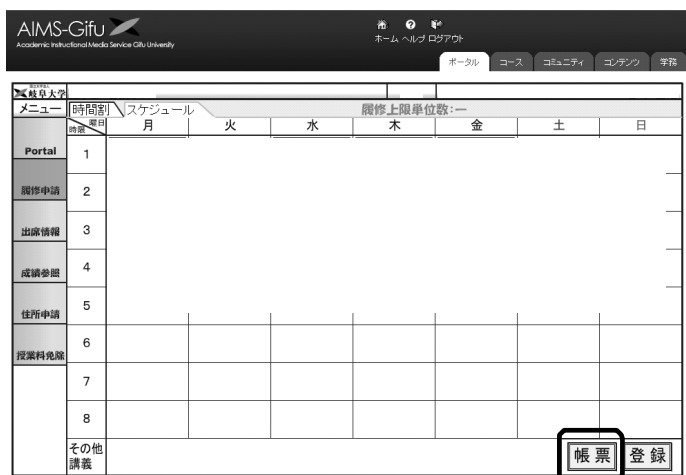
AIMS-Gifu
Academic Instructional Media Service Gifu University

ホーム ヘルプ ログアウト

ポータル コース コミュニティ コンテンツ 学務

岐阜大学

メニュー 時間割 スケジュール 履修上限単位数:ー

| 時限 \ 曜日 | 月 | 火 | 水 | 木 | 金 | 土 | 日 |
|---|---|---|---|---|---|---|---|
| 1 | | | | | | | |
| 2 | | | | | | | |
| 3 | | | | | | | |
| 4 | | | | | | | |
| 5 | | | | | | | |
| 6 | | | | | | | |
| 7 | | | | | | | |
| 8 | | | | | | | |
| その他講義 | | | | | | | |

Portal
履修申請
出席情報
成績参照
住所申請
授業料免除

帳票 登録